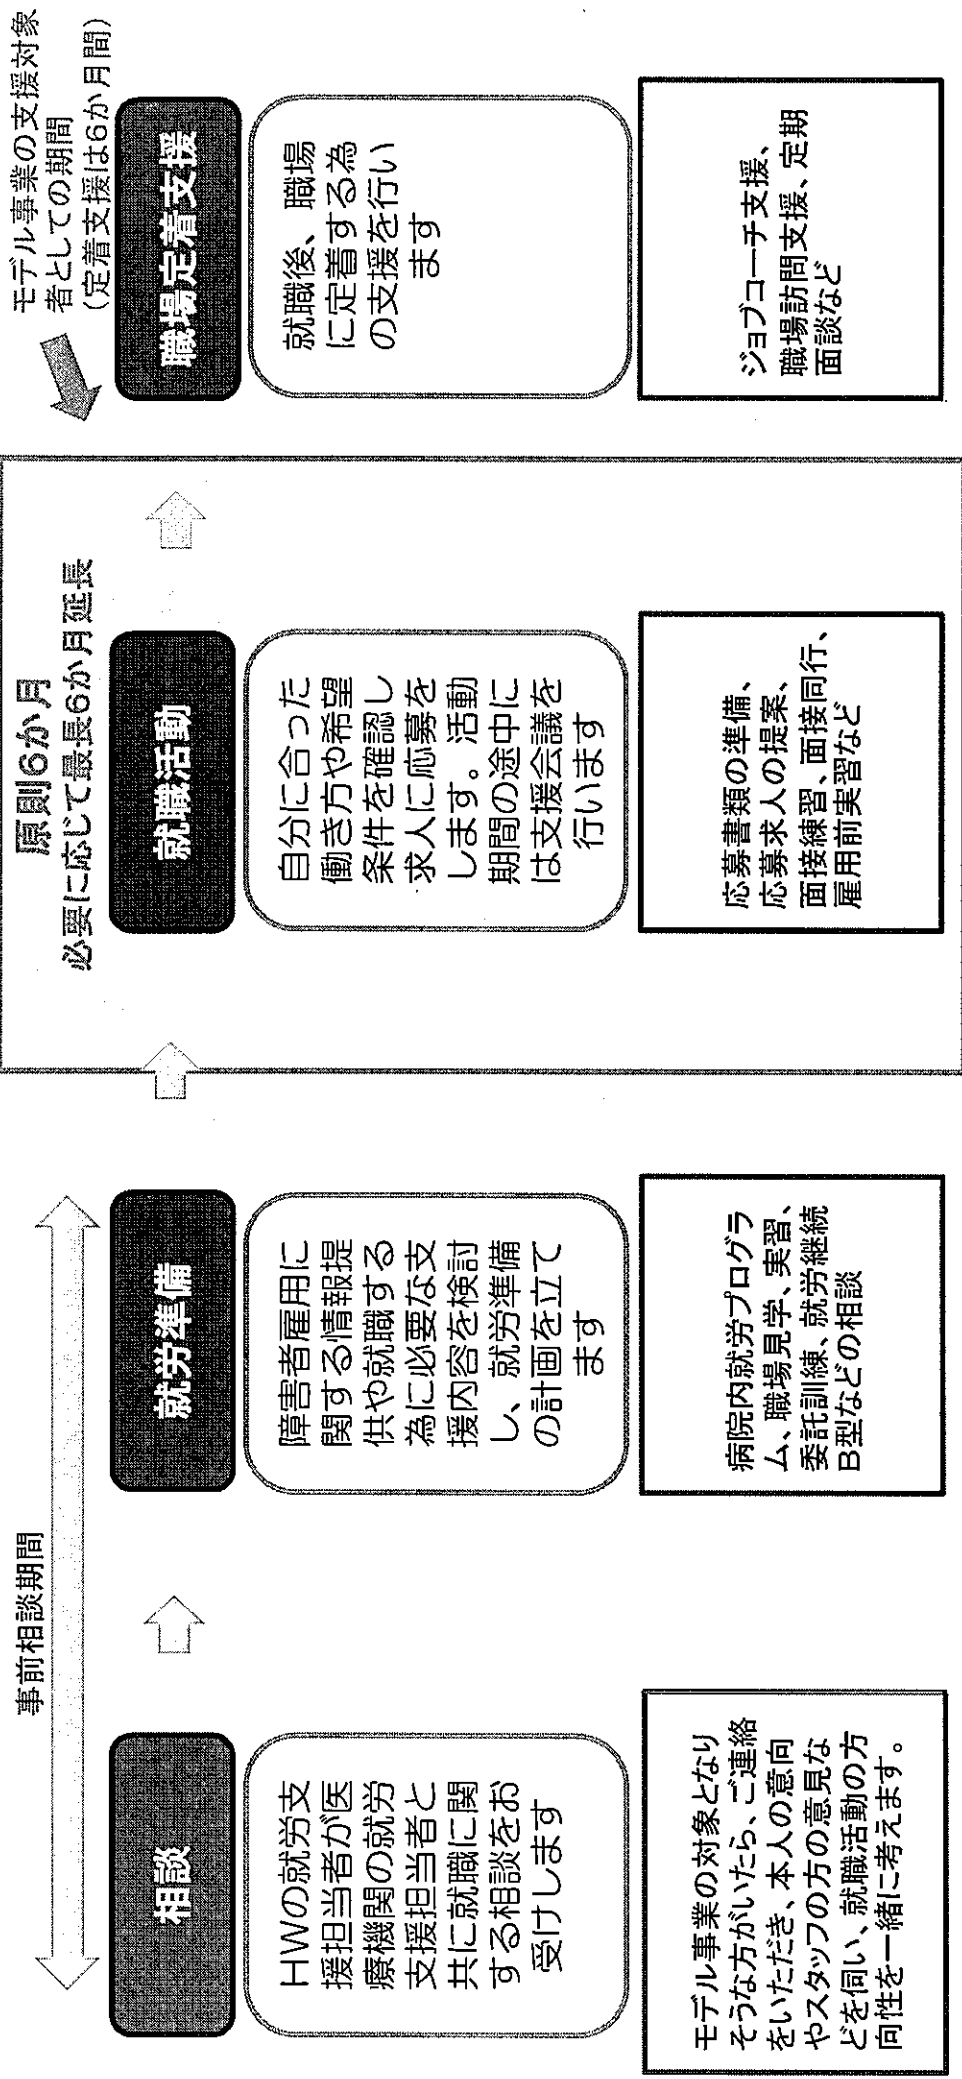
事前相談期間

相談

HWの就労支援担当者が医療機関の就労支援担当者と共に就職に関する相談をお受けします

モデル事業の対象となりそうな方がいたら、ご連絡をいただき、本人の意向やスタッフの方の意見などを伺い、就職活動の方向性を一緒に考えます。

就労準備

障害者雇用に関する情報提供や就職する為に必要な支援内容を検討し、就労準備の計画を立てます

病院内就労プログラム、職場見学、実習、委託訓練、就労継続B型などの相談

原則6か月
必要に応じて最長6か月延長

就職活動

自分に合った働き方や希望条件を確認し求人に応募をします。活動期間の途中には支援会議を行います

応募書類の準備、応募求人の提案、面接練習、面接同行、雇用前実習など

モデル事業の支援対象者としての期間
(定着支援は6か月間)

職場定着支援

就職後、職場に定着する為の支援を行います

ジョブコーチ支援、職場訪問支援、定期面談など